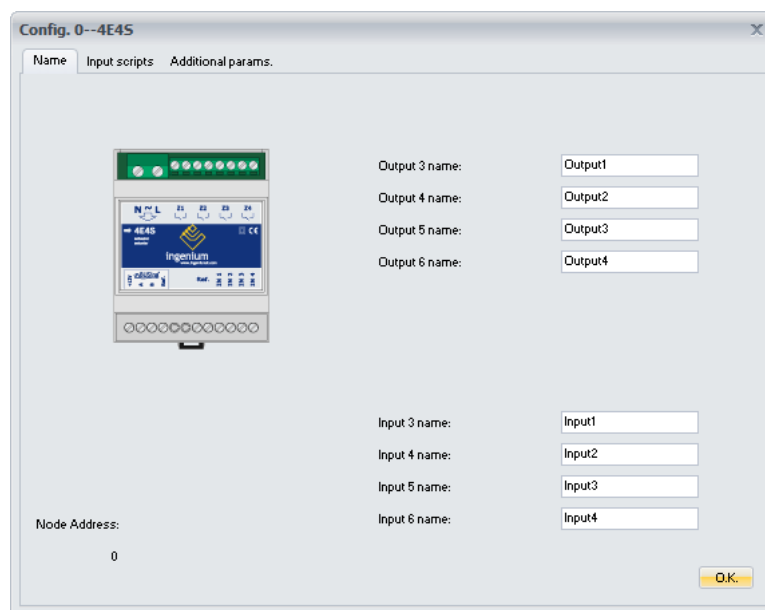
Config. 0--4E4S

X

Name | Input scripts | Additional params.

N L
Z1 Z2 Z3 Z4
4E4S
Ingenium
CE

Output 3 name: Output1
Output 4 name: Output2
Output 5 name: Output3
Output 6 name: Output4

Input 3 name: Input1
Input 4 name: Input2
Input 5 name: Input3
Input 6 name: Input4

Node Address:

0

O.K.